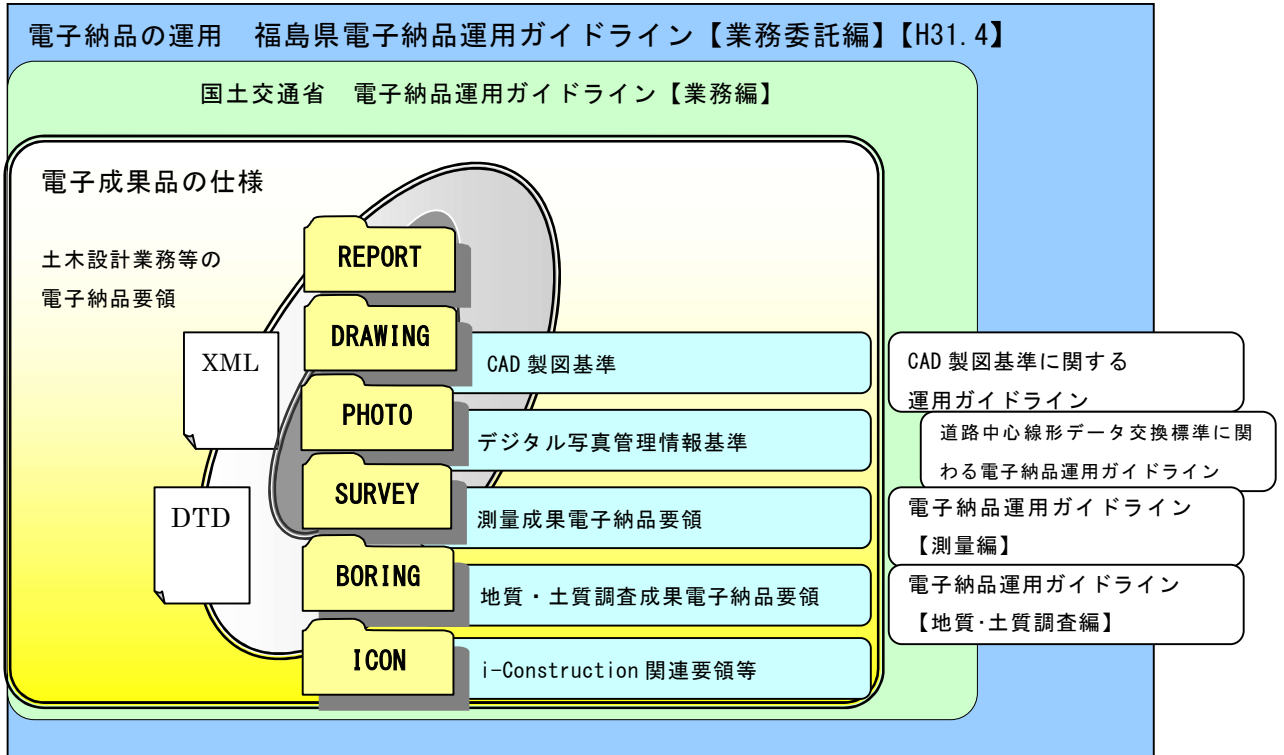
電子納品の運用　福島県電子納品運用ガイドライン【業務委託編】【H31.4】

国土交通省　電子納品運用ガイドライン【業務編】

電子成果品の仕様

土木設計業務等の電子納品要領

XML

DTD

REPORT

DRAWING

CAD 製図基準

PHOTO

デジタル写真管理情報基準

SURVEY

測量成果電子納品要領

BORING

地質・土質調査成果電子納品要領

ICON

i-Construction 関連要領等

CAD 製図基準に関する運用ガイドライン

道路中心線形データ交換標準に関わる電子納品運用ガイドライン

電子納品運用ガイドライン【測量編】

電子納品運用ガイドライン【地質･土質調査編】